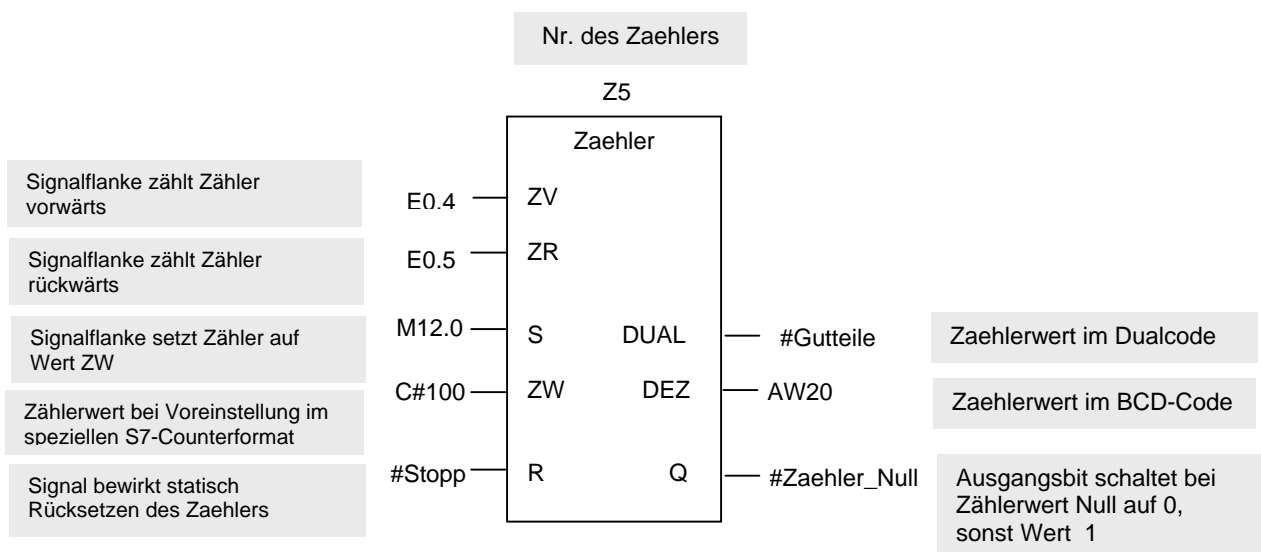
Nr. des Zaehlers

Z5

Zaehler

Signalflanke zählt Zähler vorwärts

E0.4 ZV

Signalflanke zählt Zähler rückwärts

E0.5 ZR

Signalflanke setzt Zähler auf Wert ZW

M12.0 S DUAL #Gutteile

Zaehlerwert im Dualcode

Zählerwert bei Voreinstellung im speziellen S7-Counterformat

C#100 ZW DEZ AW20

Zaehlerwert im BCD-Code

Signal bewirkt statisch Rücksetzen des Zaehlers

#Stopp R Q #Zaehler_Null

Ausgangsbit schaltet bei Zählerwert Null auf 0, sonst Wert 1